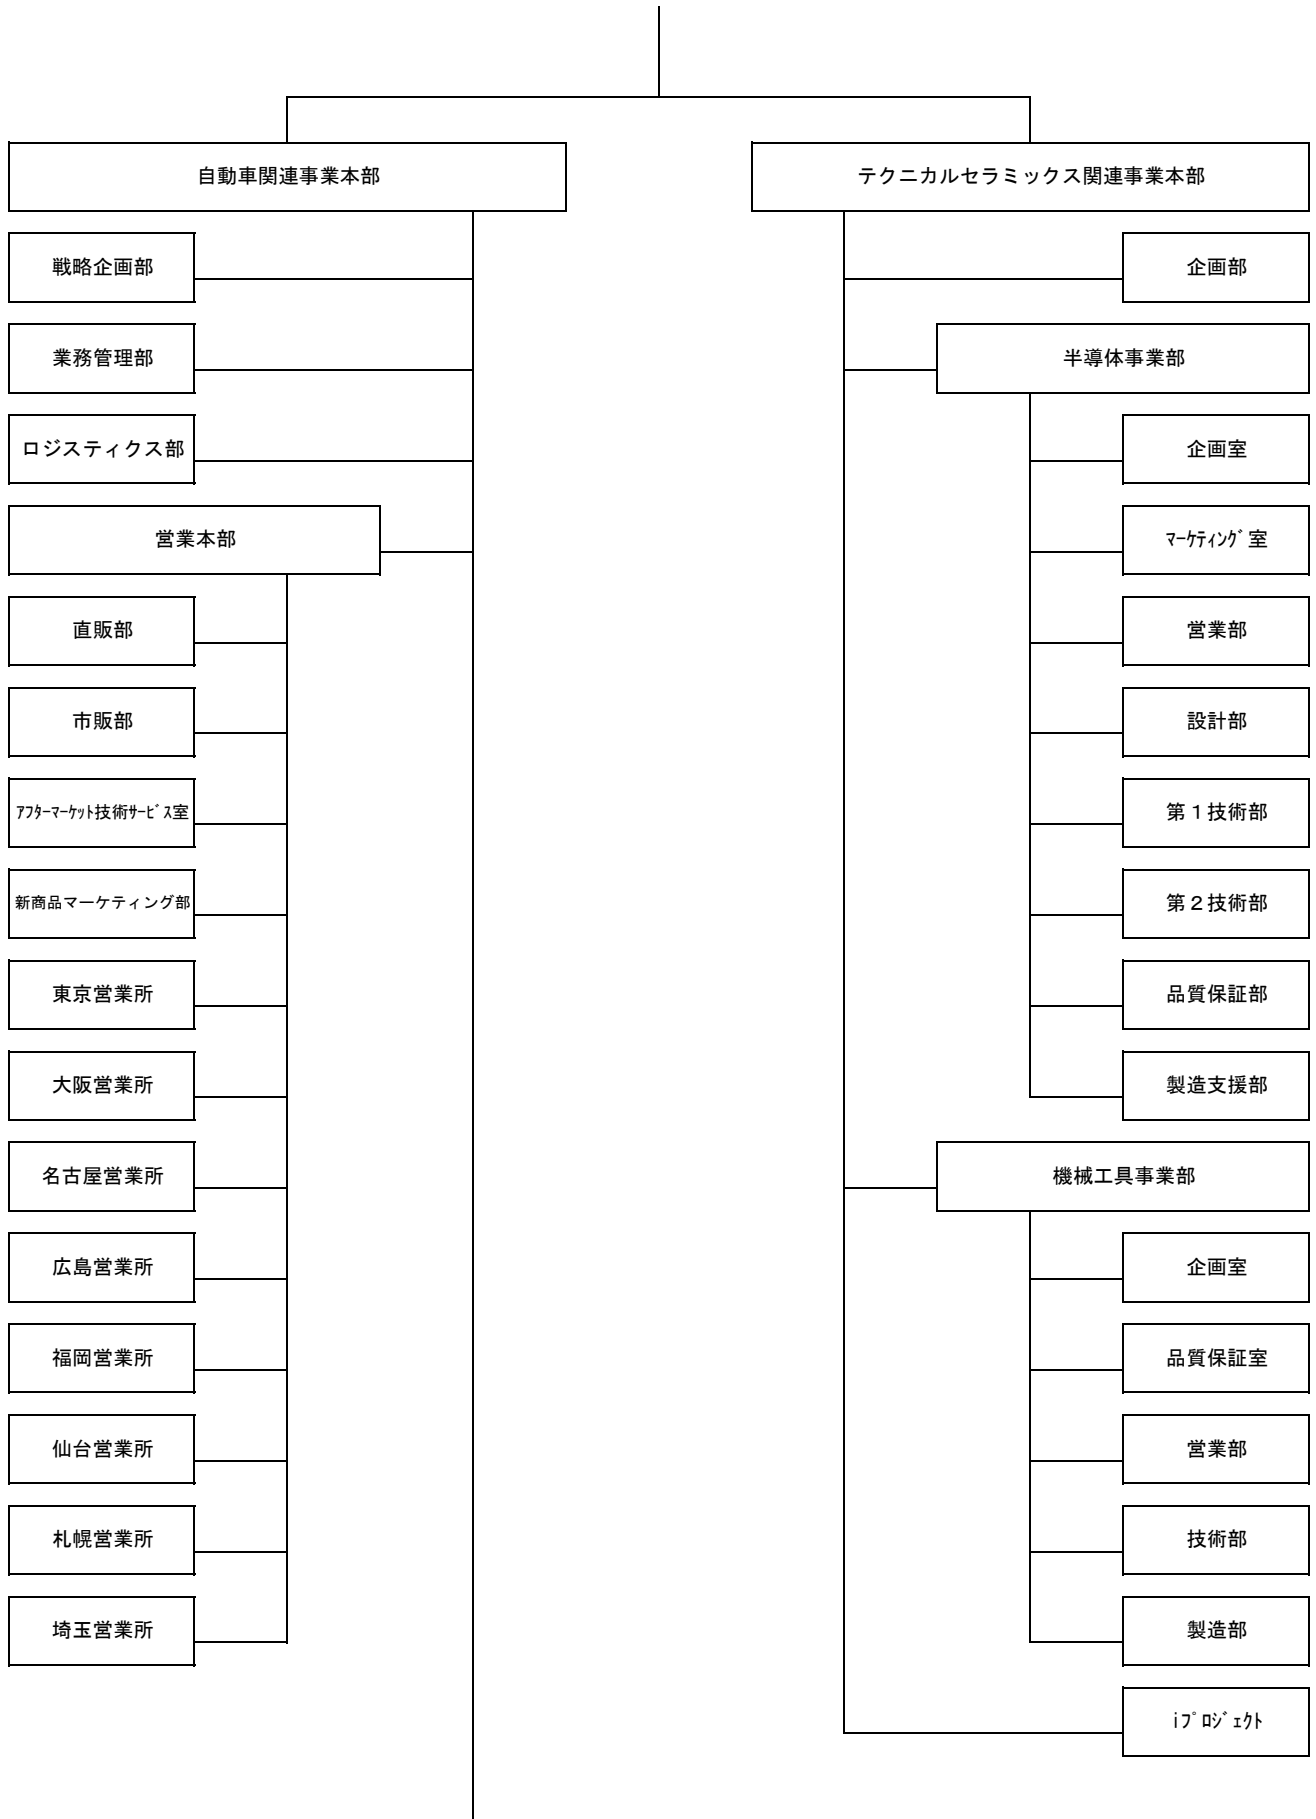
自動車関連事業本部

戦略企画部

業務管理部

ロジスティクス部

営業本部

直販部

市販部

ｱﾌﾀｰﾏｰｹｯﾄ技術ｻｰﾋﾞｽ室

新商品マーケティング部

東京営業所

大阪営業所

名古屋営業所

広島営業所

福岡営業所

仙台営業所

札幌営業所

埼玉営業所

テクニカルセラミックス関連事業本部

企画部

半導体事業部

企画室

ﾏｰｹﾃｨﾝｸﾞ室

営業部

設計部

第１技術部

第２技術部

品質保証部

製造支援部

機械工具事業部

企画室

品質保証室

営業部

技術部

製造部

iﾌﾟﾛｼﾞｪｸﾄ